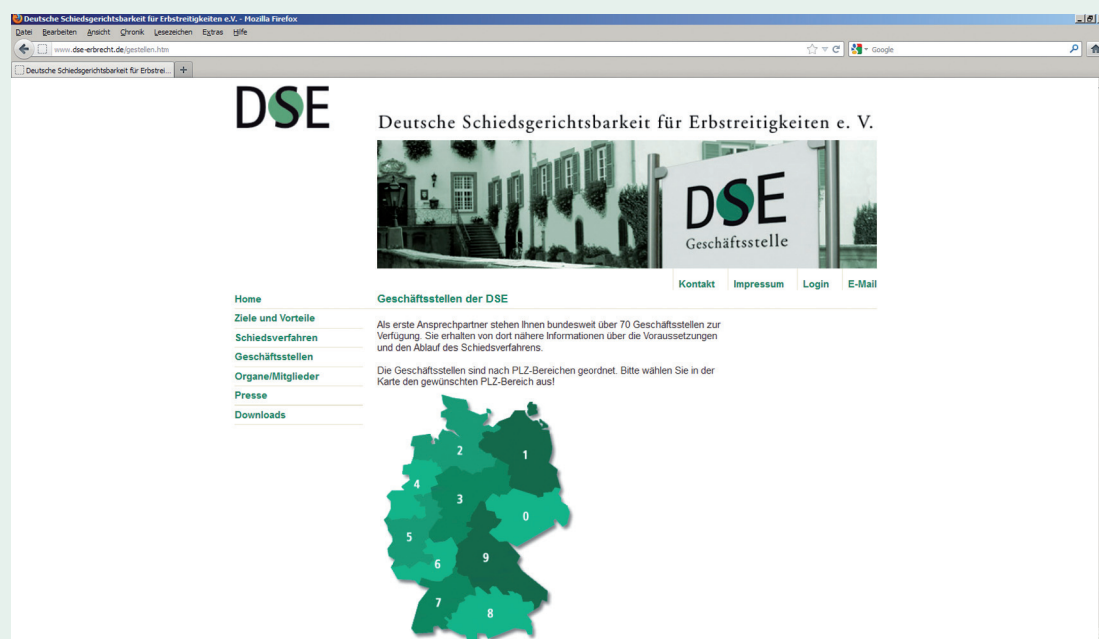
Deutsche Schiedsgerichtsbarkeit für Erbstreitigkeiten e.V. - Mozilla Firefox

Datei Bearbeiten Ansicht Chronik Lesezeichen Extras Hilfe

www.dse-erbrecht.de/gestellen.htm

Google

Deutsche Schiedsgerichtsbarkeit für Erbstrei...

DSE

Deutsche Schiedsgerichtsbarkeit für Erbstreitigkeiten e. V.

DSE
Geschäftsstelle

Kontakt Impressum Login E-Mail

Home
Ziele und Vorteile
Schiedsverfahren
Geschäftsstellen
Organe/Mitglieder
Presse
Downloads

Geschäftsstellen der DSE

Als erste Ansprechpartner stehen Ihnen bundesweit über 70 Geschäftsstellen zur Verfügung. Sie erhalten von dort nähere Informationen über die Voraussetzungen und den Ablauf des Schiedsverfahrens.

Die Geschäftsstellen sind nach PLZ-Bereichen geordnet. Bitte wählen Sie in der Karte den gewünschten PLZ-Bereich aus!

2
1
4
3
0
5
6
9
7
8